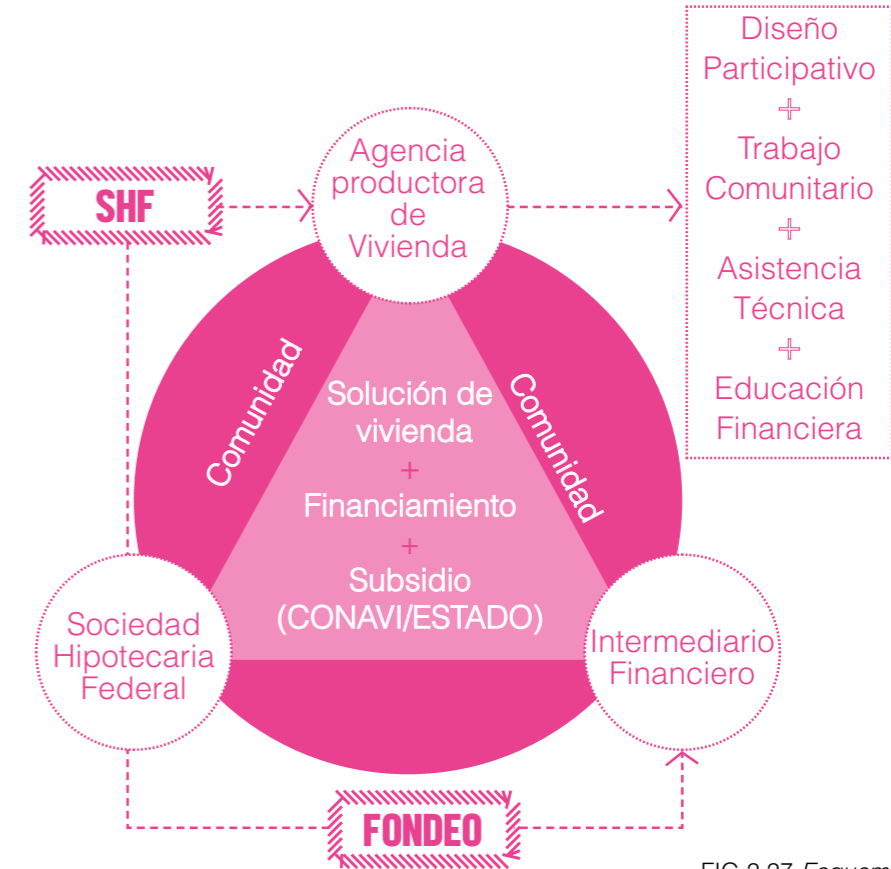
Diseño Participativo
+
Trabajo Comunitario
+
Asistencia Técnica
+
Educación Financiera

SHF

Agencia productora de Vivienda

Comunidad

Comunidad

Solución de vivienda
+
Financiamiento
+
Subsidio (CONAVI/ESTADO)

Sociedad Hipotecaria Federal

Intermediario Financiero

FONDEO

FIG 3.27 Esquem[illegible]